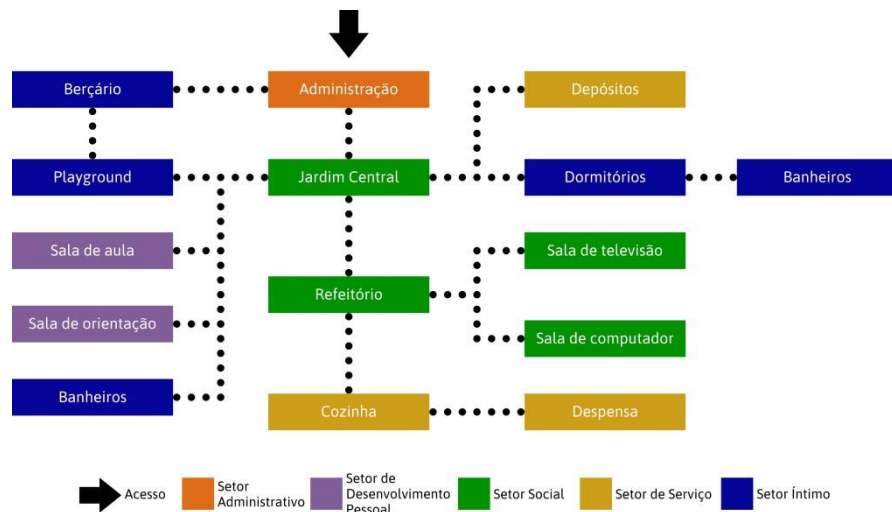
Berçário
Administração
Depósitos
Playground
Jardim Central
Dormitórios
Banheiros
Sala de aula
Sala de televisão
Refeitório
Sala de orientação
Sala de computador
Banheiros
Cozinha
Despensa

Acesso
Setor Administrativo
Setor de Desenvolvimento Pessoal
Setor Social
Setor de Serviço
Setor Íntimo